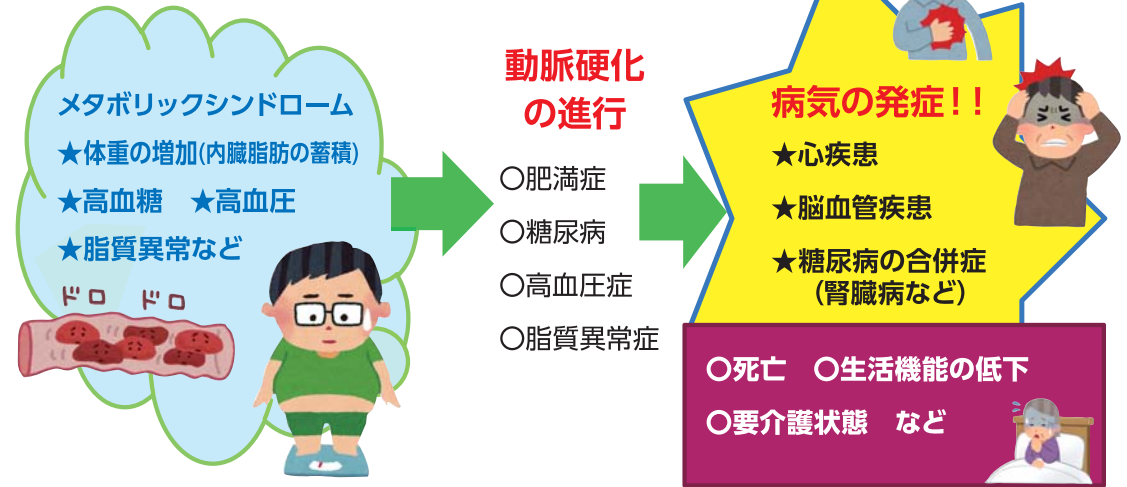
メタボリックシンドローム
★体重の増加(内臓脂肪の蓄積)
★高血糖　★高血圧
★脂質異常など

ドロ　ドロ

動脈硬化の進行

○肥満症
○糖尿病
○高血圧症
○脂質異常症

病気の発症！！
★心疾患
★脳血管疾患
★糖尿病の合併症（腎臓病など）

○死亡　○生活機能の低下
○要介護状態　など